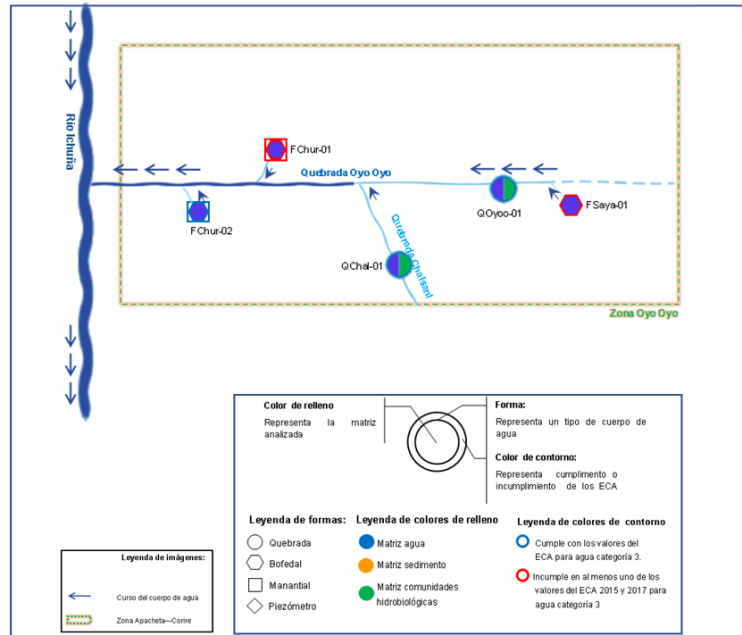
Río Ichuña

FChur-01

Quebrada Oyo Oyo

FChur-02

QOyoo-01

FSaya-01

Quebrada Chalsani

QChal-01

Zona Oyo Oyo

Color de relleno
Representa la matriz analizada

Forma:
Representa un tipo de cuerpo de agua

Color de contorno:
Representa cumplimento o incumplimiento de los ECA

Leyenda de formas:
Quebrada
Bofedal
Manantial
Piezómetro

Leyenda de colores de relleno
Matriz agua
Matriz sedimento
Matriz comunidades hidrobiológicas

Leyenda de colores de contorno
Cumple con los valores del ECA para agua categoría 3.
Incumple en al menos uno de los valores del ECA 2015 y 2017 para agua categoría 3

Leyenda de imágenes:
Curso del cuerpo de agua
Zona Apacheta—Corire